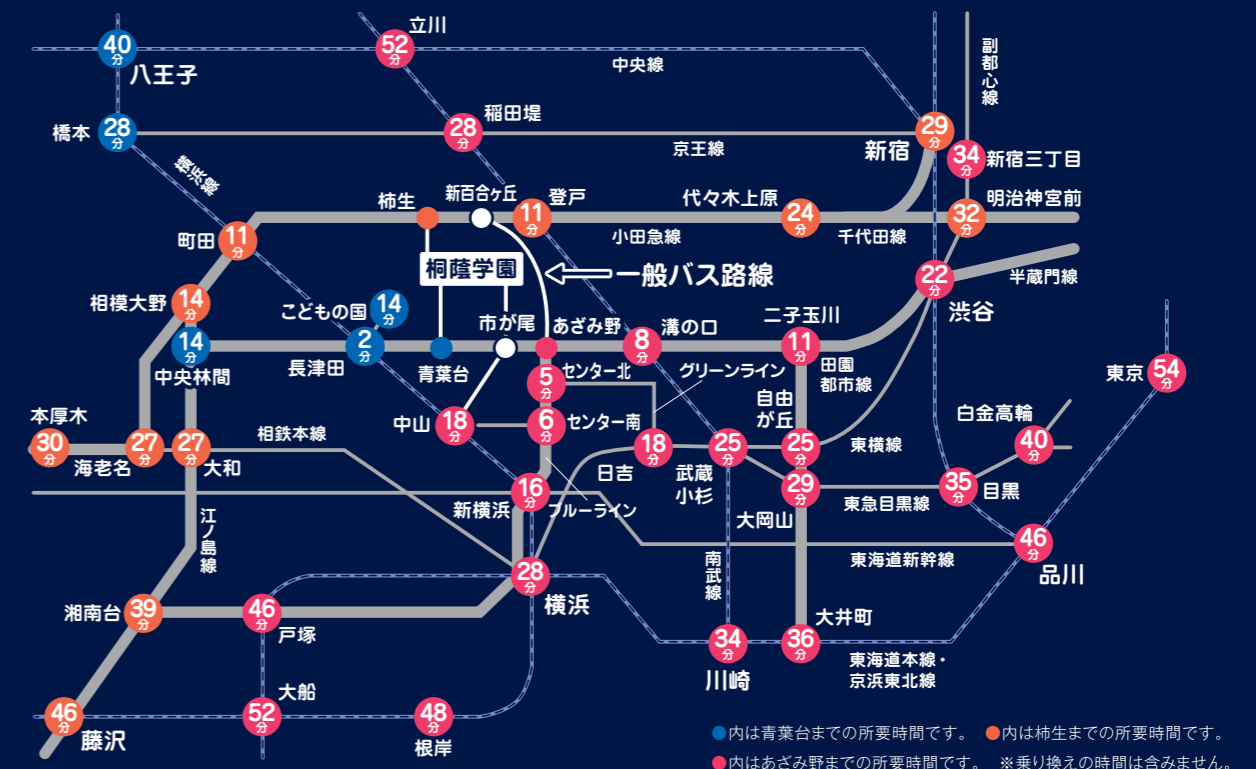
40分 八王子
52分 立川
中央線
副都心線
橋本 28分
28分 稲田堤
京王線
新宿 29分
34分 新宿三丁目
横浜線
柿生
新百合ヶ丘
11分 登戸
代々木上原 24分
32分 明治神宮前
町田 11分
小田急線
千代田線
桐蔭学園
一般バス路線
22分
半蔵門線
相模大野 14分
こどもの国 14分
市が尾
あざみ野
8分 溝の口
二子玉川 11分
渋谷
14分
2分
長津田
青葉台
5分 センター北
グリーンライン
田園都市線
中央林間
自由が丘
本厚木
中山 18分
6分 センター南
白金高輪
東京 54分
30分
27分
27分
相鉄本線
18分
25分
25分
東横線
40分
海老名
大和
日吉
武蔵小杉
29分
35分 目黒
16分
東急目黒線
新横浜
ブルーライン
大岡山
46分
江ノ島線
南武線
東海道新幹線
品川
湘南台 39分
46分
28分 横浜
戸塚
大井町
34分
36分
川崎
東海道本線・京浜東北線
大船
46分
52分
48分
藤沢
根岸
●内は青葉台までの所要時間です。 ●内は柿生までの所要時間です。
●内はあざみ野までの所要時間です。 ※乗り換えの時間は含みません。